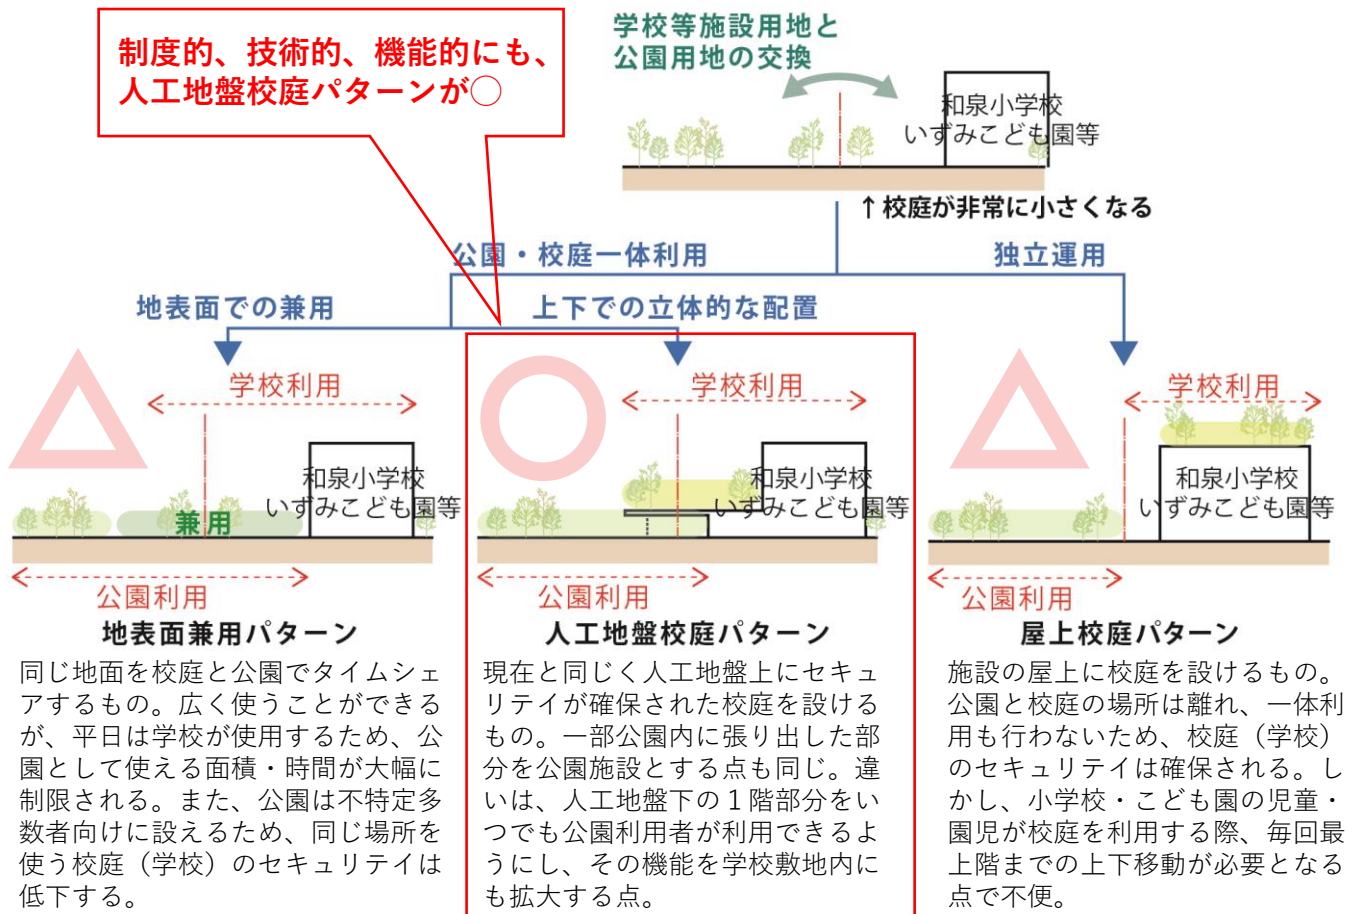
制度的、技術的、機能的にも、人工地盤校庭パターンが◯

学校等施設用地と公園用地の交換

和泉小学校
いずみこども園等

↑校庭が非常に小さくなる

公園・校庭一体利用

独立運用

地表面での兼用

上下での立体的な配置

学校利用

和泉小学校
いずみこども園等

兼用

公園利用

地表面兼用パターン

同じ地面を校庭と公園でタイムシェアするもの。広く使うことができるが、平日は学校が使用するため、公園として使える面積・時間が大幅に制限される。また、公園は不特定多数者向けに設えるため、同じ場所を使う校庭（学校）のセキュリテイは低下する。

学校利用

和泉小学校
いずみこども園等

公園利用

人工地盤校庭パターン

現在と同じく人工地盤上にセキュリテイが確保された校庭を設けるもの。一部公園内に張り出した部分を公園施設とする点も同じ。違いは、人工地盤下の１階部分をいつでも公園利用者が利用できるようにし、その機能を学校敷地内にも拡大する点。

学校利用

和泉小学校
いずみこども園等

公園利用

屋上校庭パターン

施設の屋上に校庭を設けるもの。公園と校庭の場所は離れ、一体利用も行わないため、校庭（学校）のセキュリテイは確保される。しかし、小学校・こども園の児童・園児が校庭を利用する際、毎回最上階までの上下移動が必要となる点で不便。